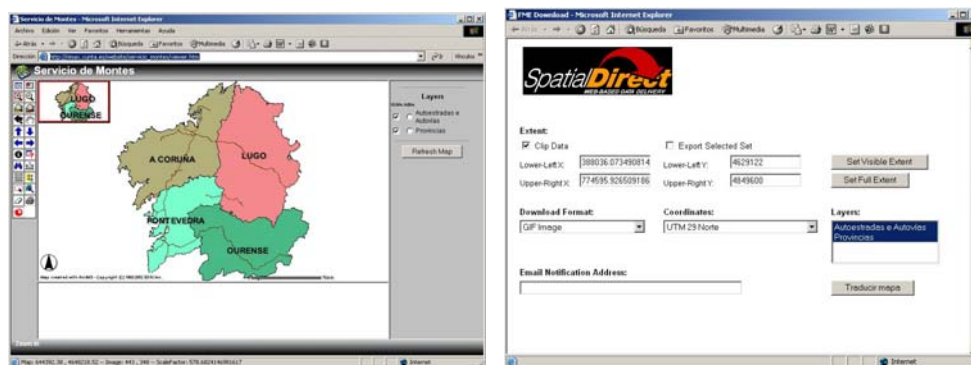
Servicio de Montes - Microsoft Internet Explorer

Archivo Edición Ver Favoritos Herramientas Ayuda

Atrás Búsqueda Favoritos Multimedia

Dirección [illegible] Ir Vínculos

Servicio de Montes

LUGO

OURENSE

A CORUÑA

LUGO

PONTEVEDRA

OURENSE

Map created with ArcIMS - Copyright (c) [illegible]

Layers

Autoestradas e Autovías

Provincias

Refresh Map

Zoom In

Map: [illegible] -- Image: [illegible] -- ScaleFactor: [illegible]

Internet

FME Download - Microsoft Internet Explorer

Atrás Búsqueda Favoritos Multimedia

SpatialDirect
WEB-BASED DATA DELIVERY

Extent:

Clip Data

Export Selected Set

Lower-Left X: 388036.073490814

Lower-Left Y: 4629122

Set Visible Extent

Upper-Right X: 774595.926509186

Upper-Right Y: 4849600

Set Full Extent

Download Format:

GIF Image

Coordinates:

UTM 29 Norte

Layers:

Autoestradas e Autovías
Provincias

Email Notification Address:

Traducir mapa

Internet